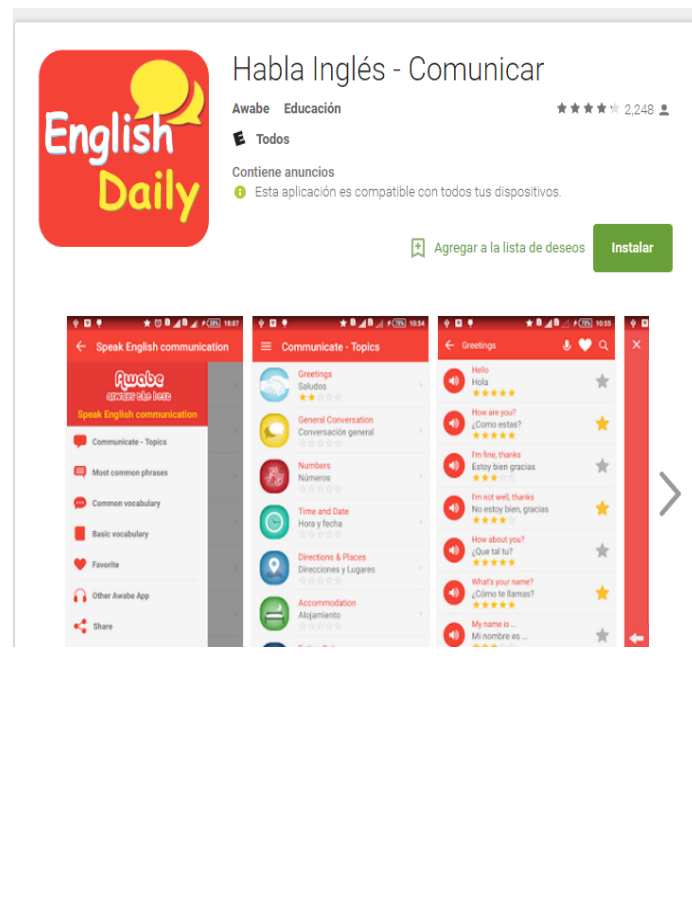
English Daily

Habla Inglés - Comunicar

Awabe Educación

2,248

E Todos

Contiene anuncios

Esta aplicación es compatible con todos tus dispositivos.

Agregar a la lista de deseos

Instalar

18:07

Speak English communication

Awabe

always the best

Speak English communication

Communicate - Topics

Most common phrases

Common vocabulary

Basic vocabulary

Favorite

Other Awabe App

Share

10:54

Communicate - Topics

Greetings
Saludos

General Conversation
Conversación general

Numbers
Números

Time and Date
Hora y fecha

Directions & Places
Direcciones y Lugares

Accommodation
Alojamiento

10:55

Greetings

Hello
Hola

How are you?
¿Como estas?

I'm fine, thanks
Estoy bien gracias

I'm not well, thanks
No estoy bien, gracias

How about you?
¿Que tal tu?

What's your name?
¿Cómo te llamas?

My name is ...
Mi nombre es ...